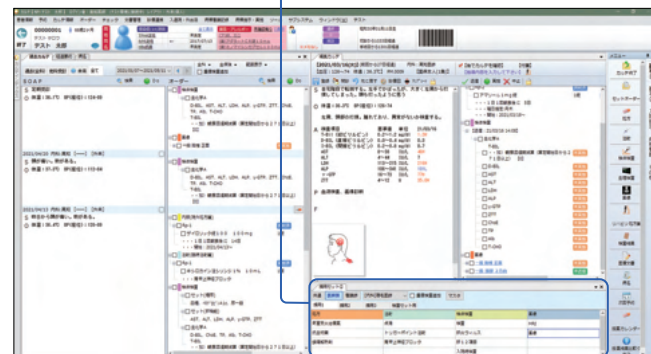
00000001
テスト 太郎

S 咳嗽消失
O 体温：37.2℃ BP(収縮)：132/88

2021/04/10
S 胸が痛い。熱がある。
O 体温：37.5℃ BP(収縮)：132/88

2021/04/12
S 昨日から熱が高い。咳がある。
O 体温：38.4℃ BP(収縮)：128/86

S 全身倦怠感を訴える。

O 体温：38.2℃ BP(収縮)：120/80

A
P 血液検査、画像診断

D-BIL
ALT
LDH
ALP
γ-GTP
T-CHO
TP
ALB
CRP

血液検査
処方
注射
処置